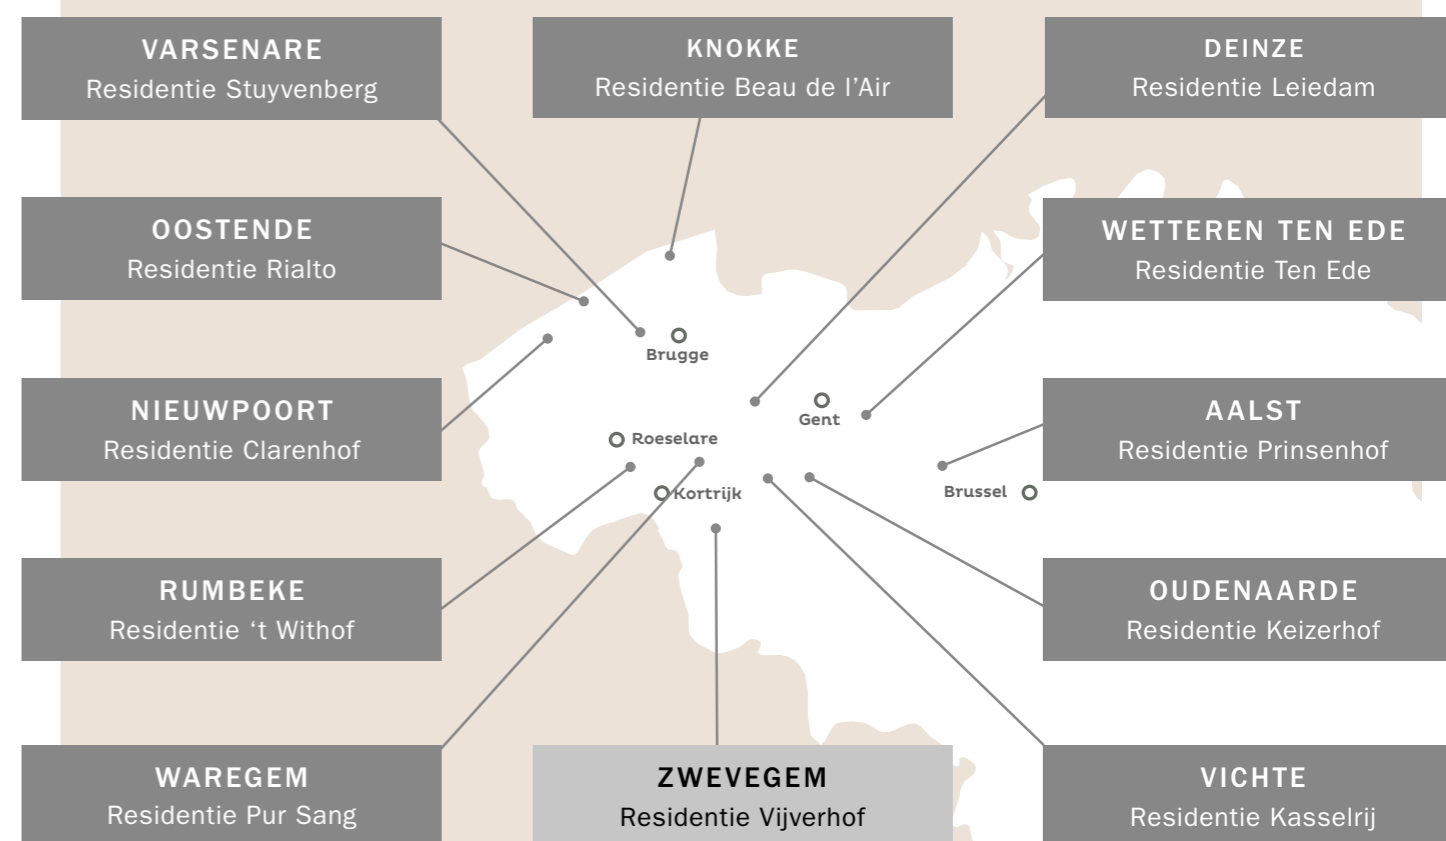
VARSENARE
Residentie Stuyvenberg

KNOKKE
Residentie Beau de l'Air

DEINZE
Residentie Leiedam

OOSTENDE
Residentie Rialto

WETTEREN TEN EDE
Residentie Ten Ede

Brugge

NIEUWPOORT
Residentie Clarenhof

Gent

AALST
Residentie Prinsenhof

Roeselare

Kortrijk

Brussel

RUMBEKE
Residentie 't Withof

OUDENAARDE
Residentie Keizerhof

WAREGEM
Residentie Pur Sang

ZWEVEGEM
Residentie Vijverhof

VICHTE
Residentie Kasselrij